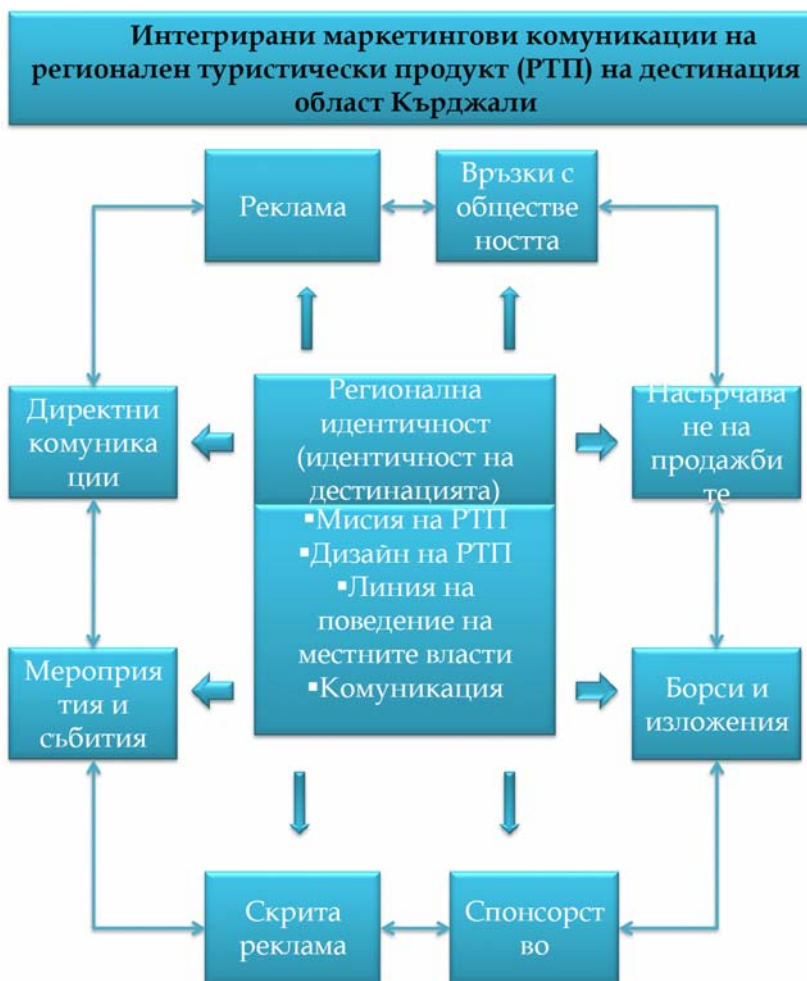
Интегрирани маркетингови комуникации на регионален туристически продукт (РТП) на дестинация област Кърджали

Реклама

Връзки с обществеността

Директни комуникации

Регионална идентичност (идентичност на дестинацията)

▪Мисия на РТП
▪Дизайн на РТП
▪Линия на поведение на местните власти
▪Комуникация

Насърчаване на продажбите

Мероприятия и събития

Борси и изложения

Скрита реклама

Спонсорство